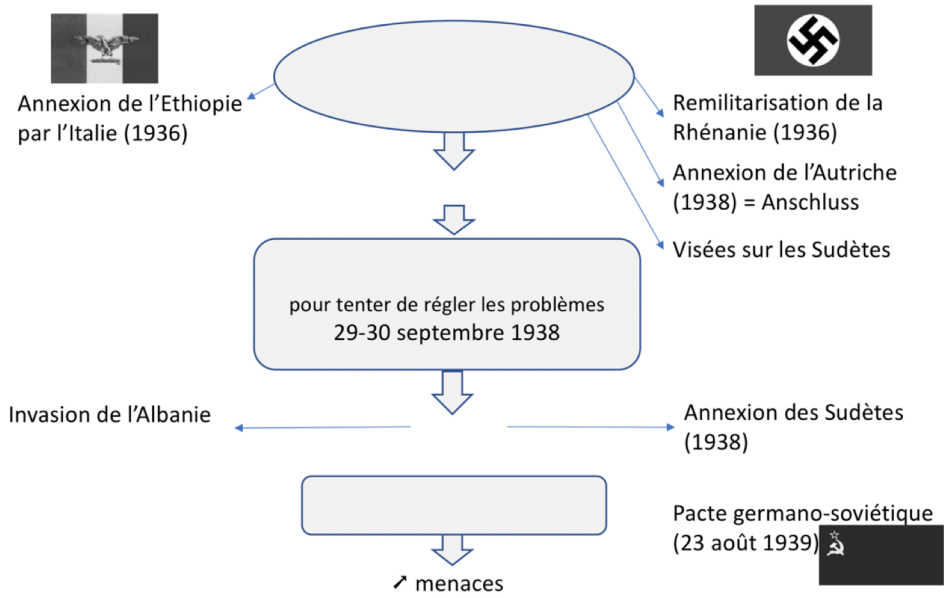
Annexion de l’Ethiopie par l’Italie (1936)

Remilitarisation de la Rhénanie (1936)

Annexion de l’Autriche (1938) = Anschluss

Visées sur les Sudètes

pour tenter de régler les problèmes
29-30 septembre 1938

Invasion de l’Albanie

Annexion des Sudètes (1938)

Pacte germano-soviétique (23 août 1939)

↗ menaces